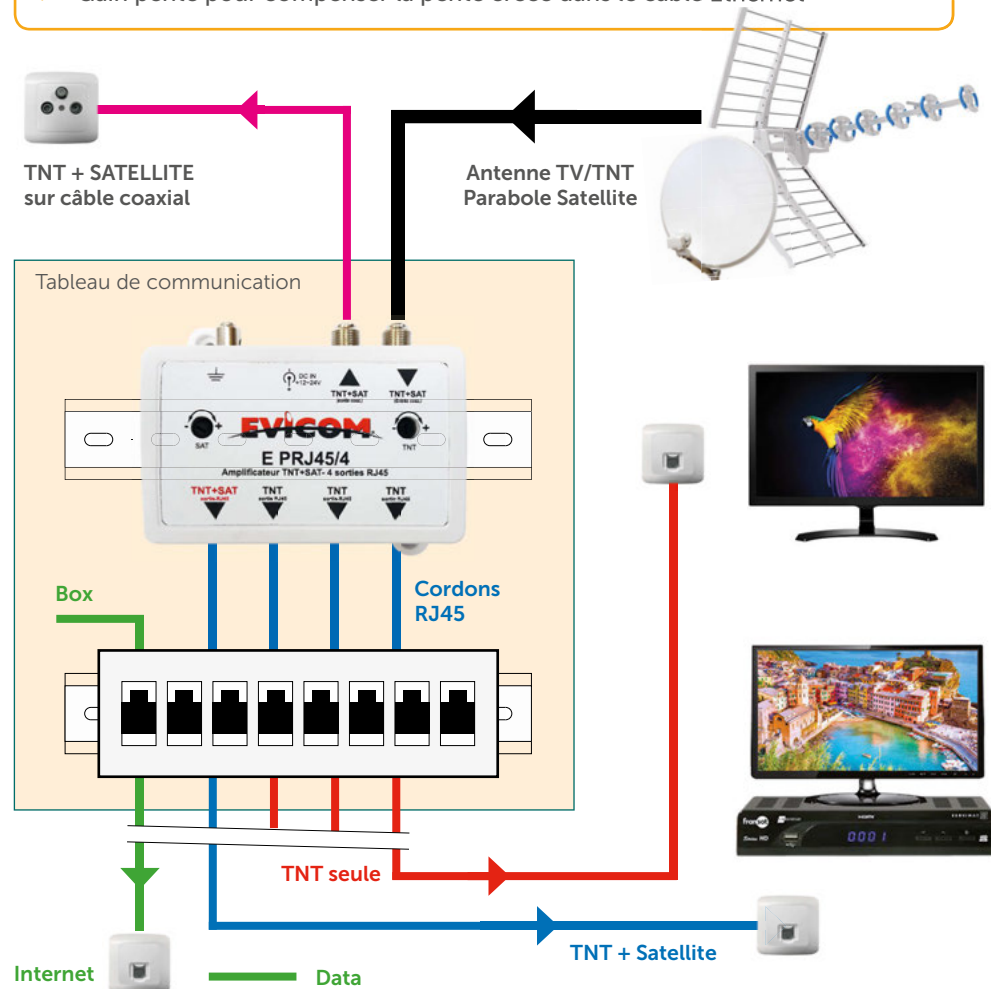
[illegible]

TNT + SATELLITE sur câble coaxial

Antenne TV/TNT Parabole Satellite

Tableau de communication

DC IN +12~24V

TNT+SAT

TNT+SAT

SAT

EVICOM

TNT

E PRJ45/4

Amplificateur TNT+SAT- 4 sorties RJ45

TNT+SAT

TNT

TNT

TNT

Box

Cordons RJ45

TNT seule

TNT + Satellite

Internet

Data

0001